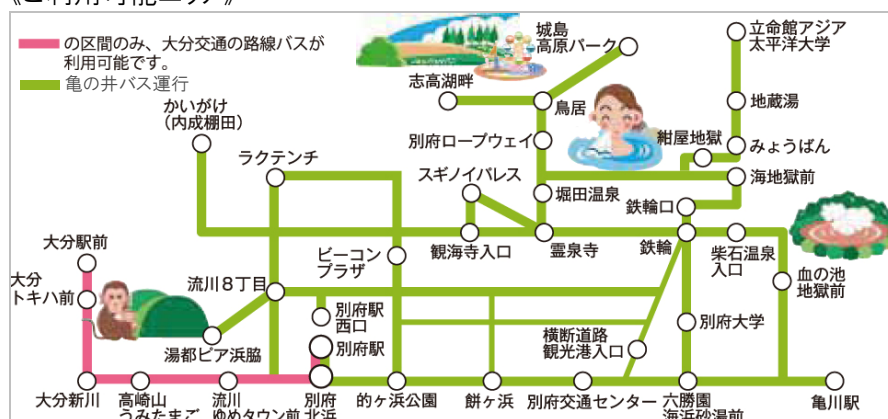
《ご利用可能エリア》

の区間のみ、大分交通の路線バスが利用可能です。
亀の井バス運行

城島高原パーク
立命館アジア太平洋大学
志高湖畔
鳥居
地蔵湯
かいがけ（内成棚田）
別府ロープウェイ
紺屋地獄
みょうばん
ラクテンチ
海地獄前
スギノイパレス
堀田温泉
鉄輪口
観海寺入口
霊泉寺
鉄輪
柴石温泉入口
大分駅前
ビーコンプラザ
血の池地獄前
大分トキハ前
流川８丁目
別府駅西口
別府大学
横断道路観光港入口
別府駅
湯都ピア浜脇
大分新川
高崎山うみたまご
流川ゆめタウン前
別府北浜
的ヶ浜公園
餅ヶ浜
別府交通センター
六勝園海浜砂湯前
亀川駅